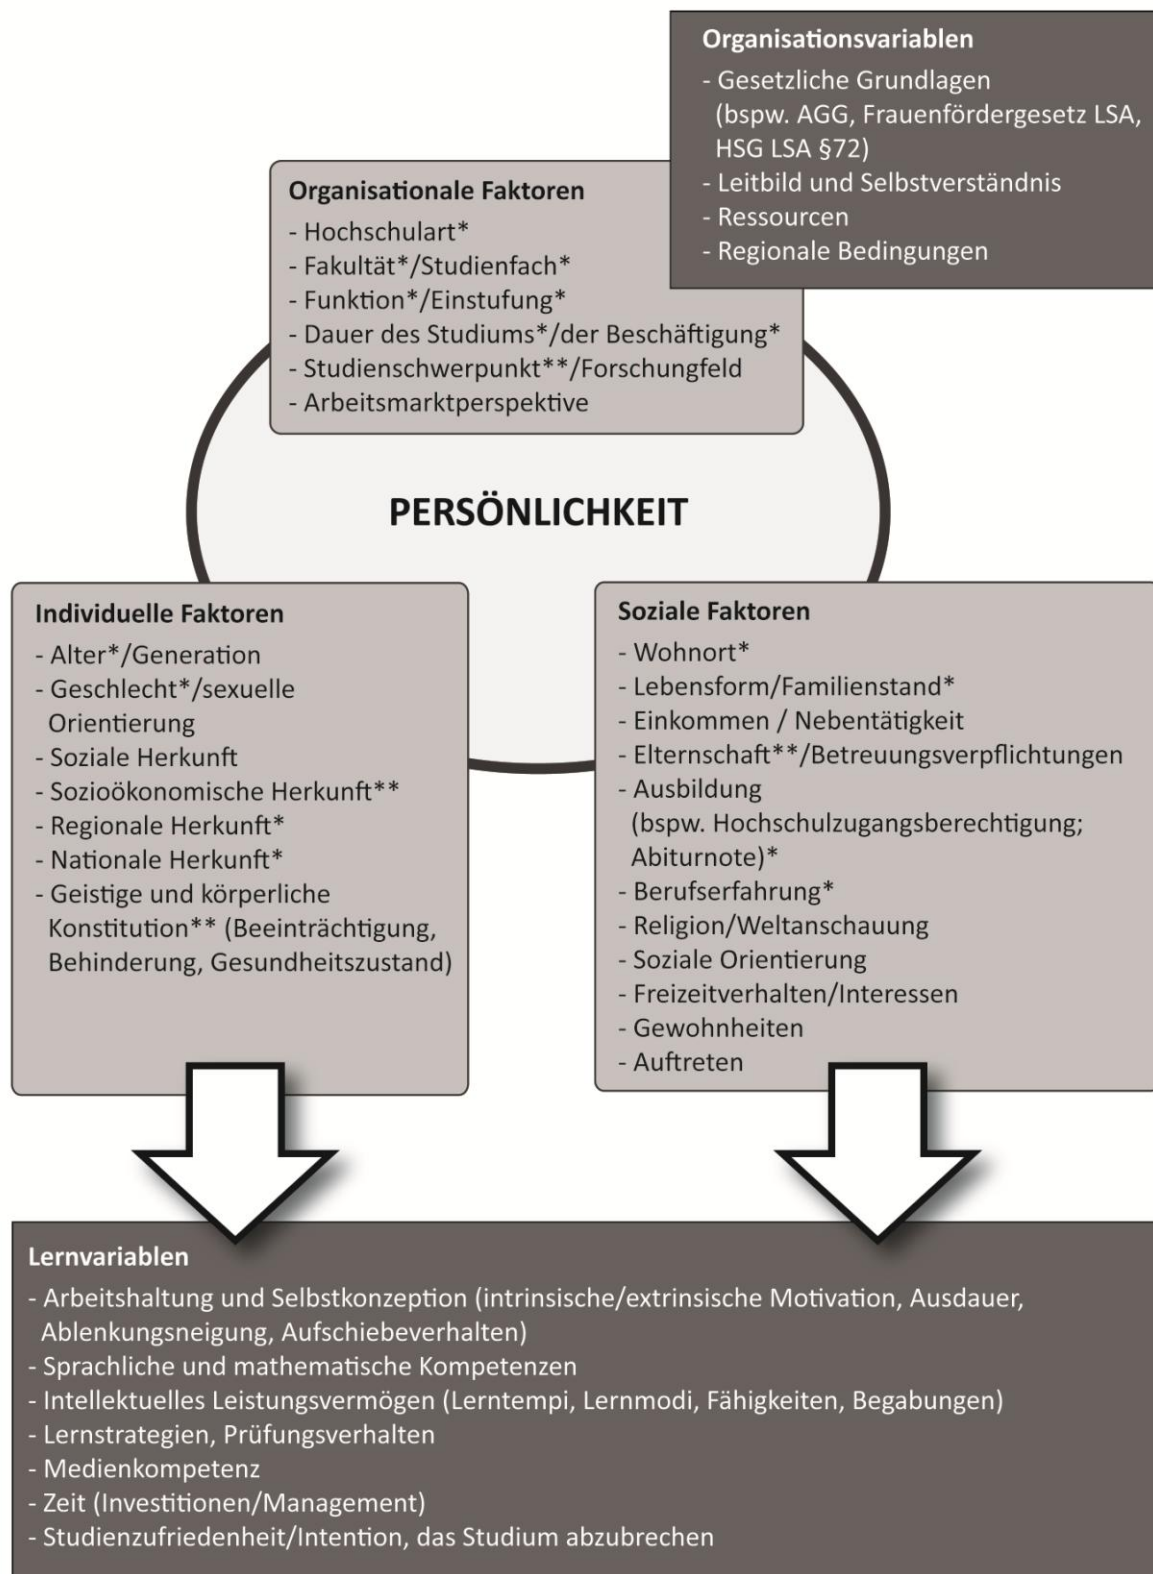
Organisationsvariablen
- Gesetzliche Grundlagen (bspw. AGG, Frauenfördergesetz LSA, HSG LSA §72)
- Leitbild und Selbstverständnis
- Ressourcen
- Regionale Bedingungen

Organisationale Faktoren
- Hochschulart*
- Fakultät*/Studienfach*
- Funktion*/Einstufung*
- Dauer des Studiums*/der Beschäftigung*
- Studienschwerpunkt**/Forschungfeld
- Arbeitsmarktperspektive

PERSÖNLICHKEIT

Individuelle Faktoren
- Alter*/Generation
- Geschlecht*/sexuelle Orientierung
- Soziale Herkunft
- Sozioökonomische Herkunft**
- Regionale Herkunft*
- Nationale Herkunft*
- Geistige und körperliche Konstitution** (Beeinträchtigung, Behinderung, Gesundheitszustand)

Soziale Faktoren
- Wohnort*
- Lebensform/Familienstand*
- Einkommen / Nebentätigkeit
- Elternschaft**/Betreuungsverpflichtungen
- Ausbildung (bspw. Hochschulzugangsberechtigung; Abiturnote)*
- Berufserfahrung*
- Religion/Weltanschauung
- Soziale Orientierung
- Freizeitverhalten/Interessen
- Gewohnheiten
- Auftreten

Lernvariablen
- Arbeitshaltung und Selbstkonzeption (intrinsische/extrinsische Motivation, Ausdauer, Ablenkungsneigung, Aufschiebeverhalten)
- Sprachliche und mathematische Kompetenzen
- Intellektuelles Leistungsvermögen (Lerntempi, Lernmodi, Fähigkeiten, Begabungen)
- Lernstrategien, Prüfungsverhalten
- Medienkompetenz
- Zeit (Investitionen/Management)
- Studienzufriedenheit/Intention, das Studium abzubrechen